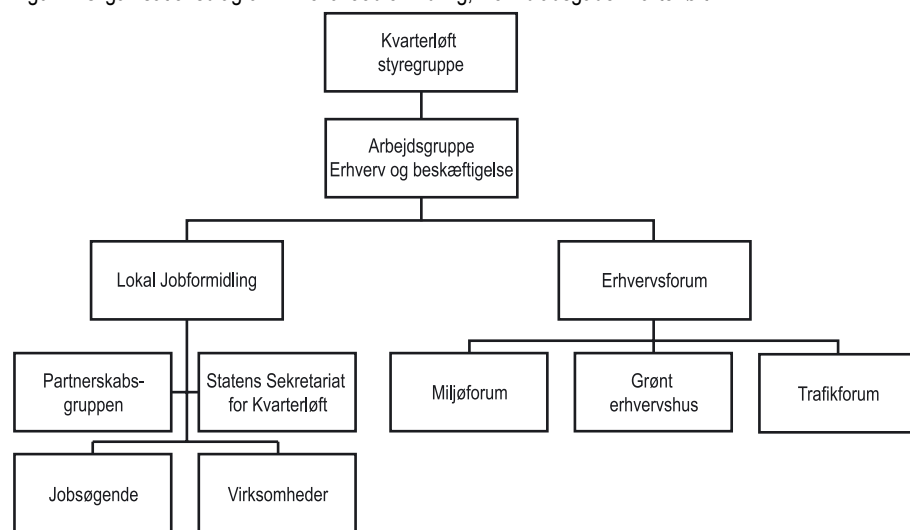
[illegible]

Kvarterløft styregruppe

Arbejdsgruppe Erhverv og beskæftigelse

Lokal Jobformidling

Erhvervsforum

Partnerskabsgruppen

Statens Sekretariat for Kvarterløft

Miljøforum

Grønt erhvervshus

Trafikforum

Jobsøgende

Virksomheder